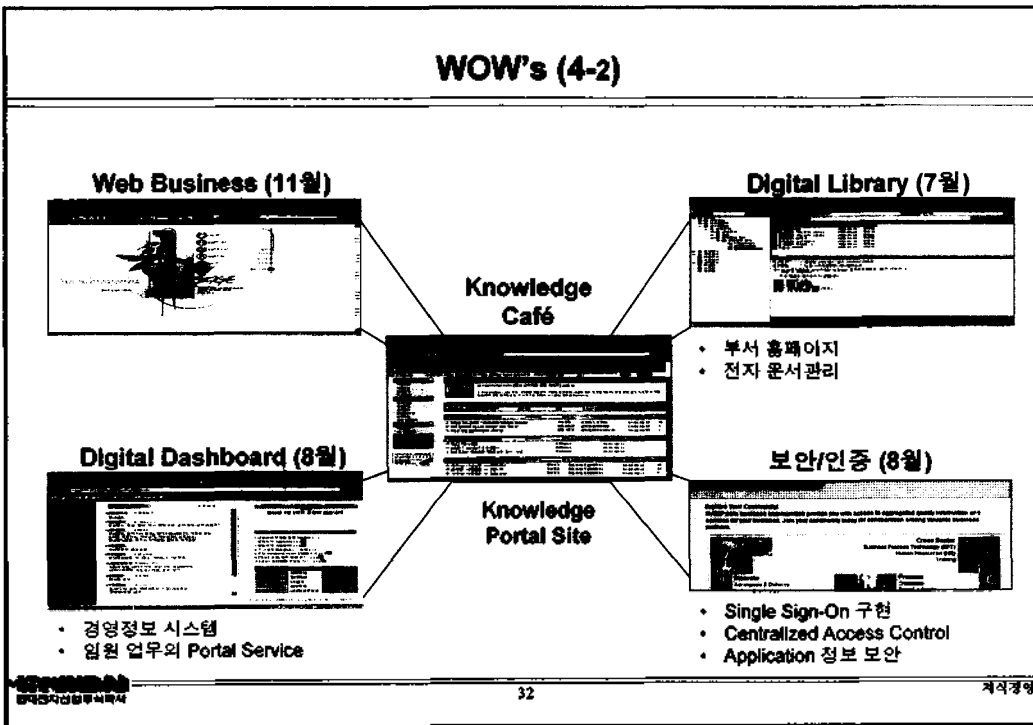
WOW's (4-2)

Web Business (11월)

Digital Library (7월)

Knowledge Café

- 부서 홈페이지
- 전자 문서관리

Digital Dashboard (8월)

보안/인증 (8월)

Knowledge Portal Site

- 경영정보 시스템
- 임원 업무의 Portal Service

- Single Sign-On 구현
- Centralized Access Control
- Application 정보 보안

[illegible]

32

지식경영